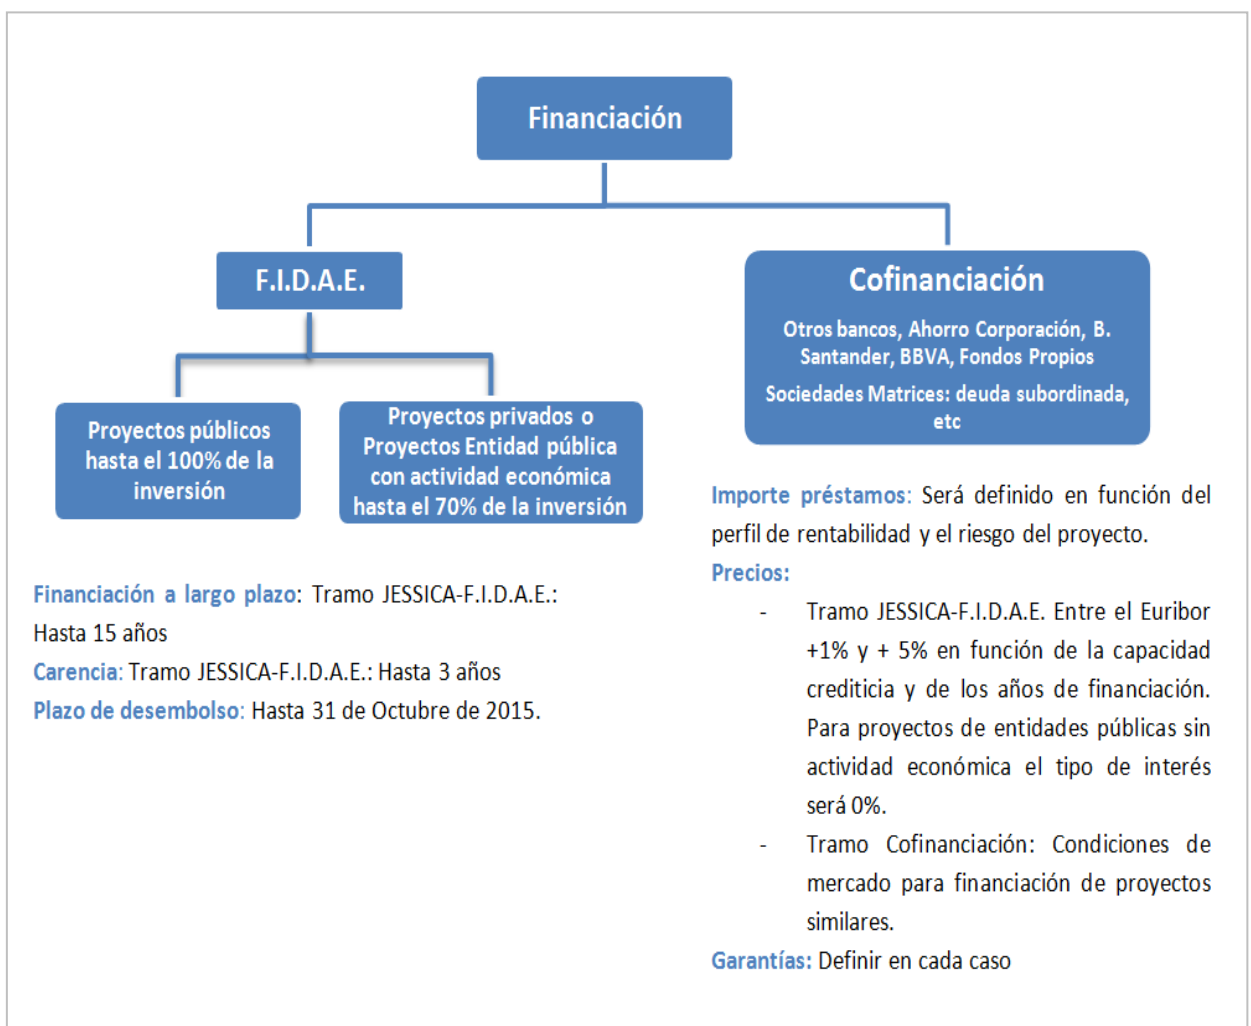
Financiación

F.I.D.A.E.

Cofinanciación

Otros bancos, Ahorro Corporación, B. Santander, BBVA, Fondos Propios

Sociedades Matrices: deuda subordinada, etc

Proyectos públicos hasta el 100% de la inversión

Proyectos privados o Proyectos Entidad pública con actividad económica hasta el 70% de la inversión

Financiación a largo plazo: Tramo JESSICA-F.I.D.A.E.: Hasta 15 años

Carencia: Tramo JESSICA-F.I.D.A.E.: Hasta 3 años

Plazo de desembolso: Hasta 31 de Octubre de 2015.

Importe préstamos: Será definido en función del perfil de rentabilidad y el riesgo del proyecto.

Precios:

- Tramo JESSICA-F.I.D.A.E. Entre el Euribor +1% y + 5% en función de la capacidad crediticia y de los años de financiación. Para proyectos de entidades públicas sin actividad económica el tipo de interés será 0%.

- Tramo Cofinanciación: Condiciones de mercado para financiación de proyectos similares.

Garantías: Definir en cada caso